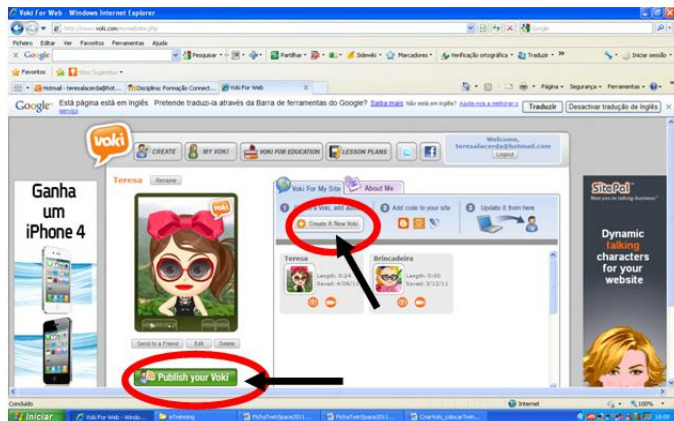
Voki For Web - Windows Internet Explorer

http://www.voki.com/myvoki.php

Ficheiro Editar Ver Favoritos Ferramentas Ajuda

Google Pesquisar Partilhar Sidewiki Marcadores Verificação ortográfica Traduzir Iniciar sessão

Favoritos Sites Sugeridos

Hotmail - teresalacerda@hot... Disciplina: Formação Connect... Voki For Web

Página Segurança Ferramentas

Google Está página está em Inglês. Pretende traduzi-la através da Barra de ferramentas do Google? Saiba mais Não está em Inglês? Ajude-nos a melhorar o serviço Traduzir Desactivar tradução de Inglês

voki CREATE MY VOKI VOKI FOR EDUCATION LESSON PLANS Welcome, teresalacerda@hotmail.com Logout

Ganha um iPhone 4

Teresa Rename

Send to a Friend Edit Delete

Publish your Voki

Voki For My Site About Me

1 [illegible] a Voki, add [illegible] Create A New Voki

2 Add code to your site

3 Update it from here

Teresa Length: 0:24 Saved: 4/06/11

Brincadeira Length: 0:00 Saved: 3/12/11

SitePal Now you're talking business

Dynamic talking characters for your website

Concluído Internet 100%

Iniciar Voki For Web - Windo... eTwinning FichaTwinSpace2011... FichaTwinSpace2011... CriarVoki_colocarTwin... 10:09